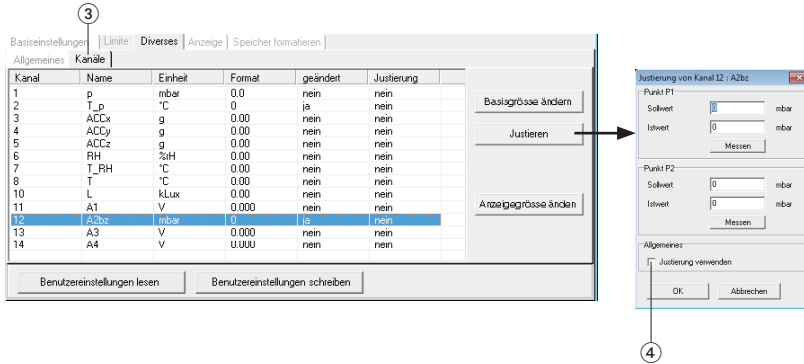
③

Basiseinstellungen | Limite | Diverses | Anzeige | Speicher formatieren

Allgemeines | Kanäle

| Kanal | Name | Einheit | Format | geändert | Justierung |
|---|---|---|---|---|---|
| 1 | p | mbar | 0.0 | nein | nein |
| 2 | T_p | °C | 0 | ja | nein |
| 3 | ACCx | g | 0.00 | nein | nein |
| 4 | ACCy | g | 0.00 | nein | nein |
| 5 | ACCz | g | 0.00 | nein | nein |
| 6 | RH | %rH | 0.00 | nein | nein |
| 7 | T_RH | °C | 0.00 | nein | nein |
| 8 | T | °C | 0.00 | nein | nein |
| 10 | L | kLux | 0.00 | nein | nein |
| 11 | A1 | V | 0.000 | nein | nein |
| 12 | A2bz | mbar | 0 | ja | nein |
| 13 | A3 | V | 0.000 | nein | nein |
| 14 | A4 | V | 0.000 | nein | nein |

Basisgrösse ändern

Justieren

Anzeigegrösse ändern

Benutzereinstellungen lesen

Benutzereinstellungen schreiben

Justierung von Kanal 12 : A2bz

Punkt P1

Sollwert 0 mbar

Istwert 0 mbar

Messen

Punkt P2

Sollwert 0 mbar

Istwert 0 mbar

Messen

Allgemeines

Justierung verwenden

OK

Abbrechen

④